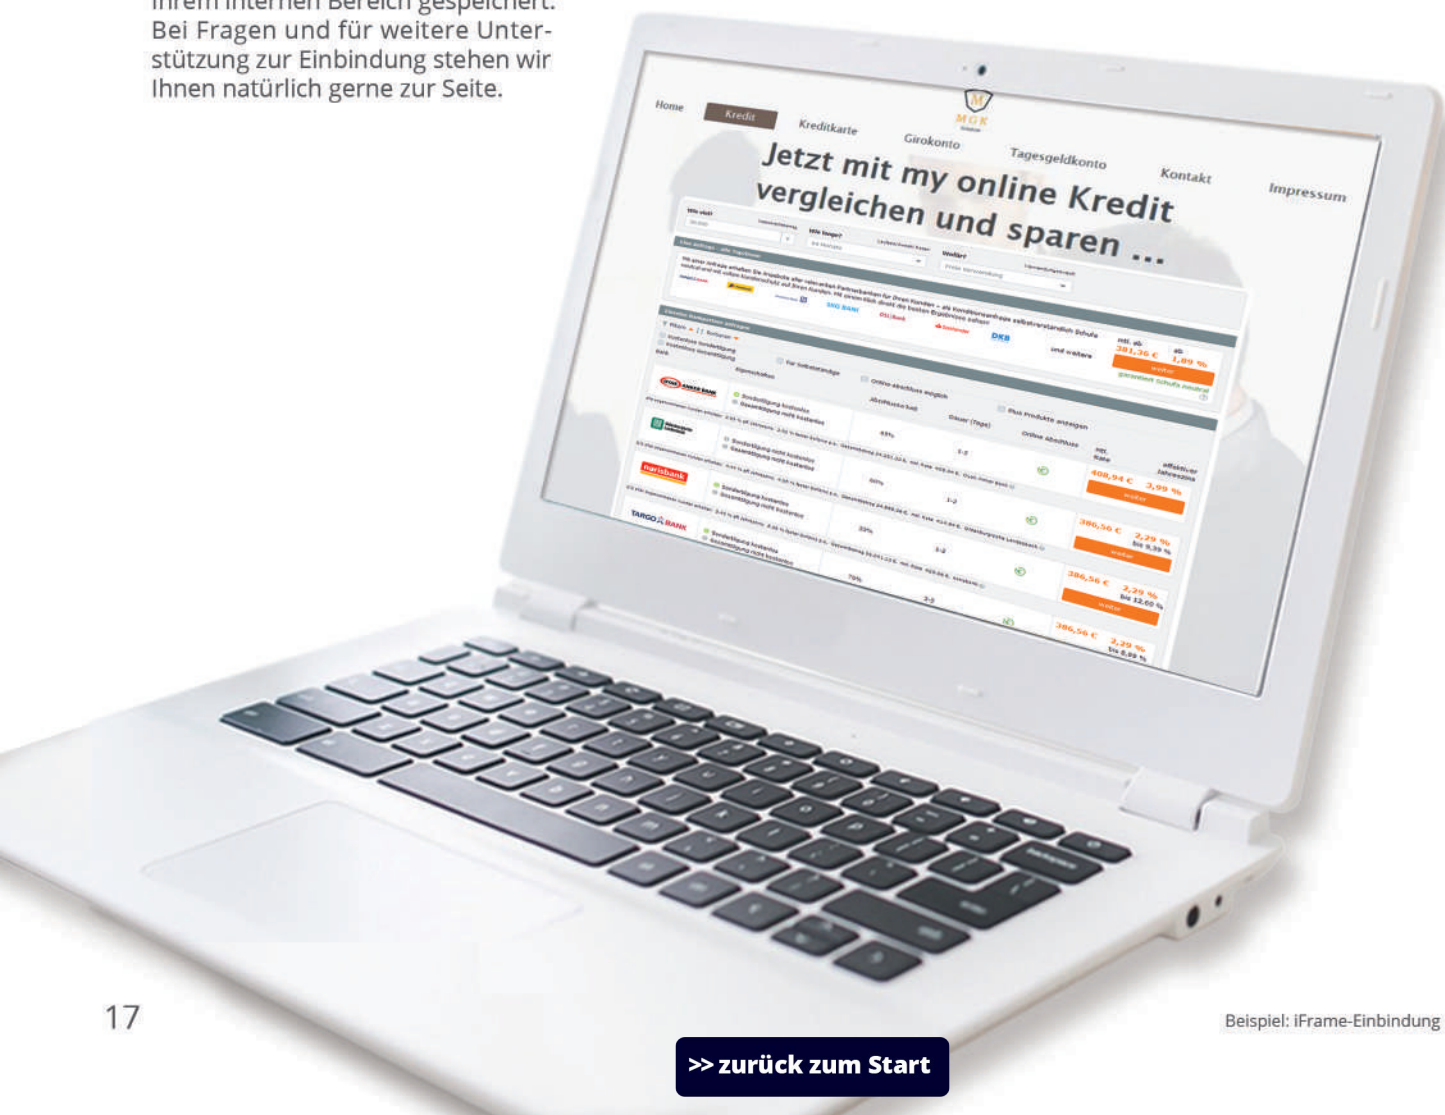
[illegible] Bereich gespeichert. Bei Fragen und für weitere Unterstützung zur Einbindung stehen wir Ihnen natürlich gerne zur Seite.

Home
Kredit
Kreditkarte
Girokonto
Tagesgeldkonto
Kontakt
Impressum
MGK

Jetzt mit my online Kredit vergleichen und sparen ...

Wie viel?
Wie lange?
Wofür?
SKG BANK
DKB
und weitere
mtl. ab 381,36 €
ab 1,89 %
weiter
norisbank
TARGO BANK
Sondertilgung kostenlos
Gesamttilgung nicht kostenlos
Online Abschluss
mtl. Rate
effektiver Jahreszins
408,94 €
3,99 %
386,56 €
2,29 %
bis 9,39 %
386,56 €
2,29 %
bis 12,60 %
386,56 €
2,29 %
bis 8,99 %

17

Beispiel: iFrame-Einbindung

>> zurück zum Start